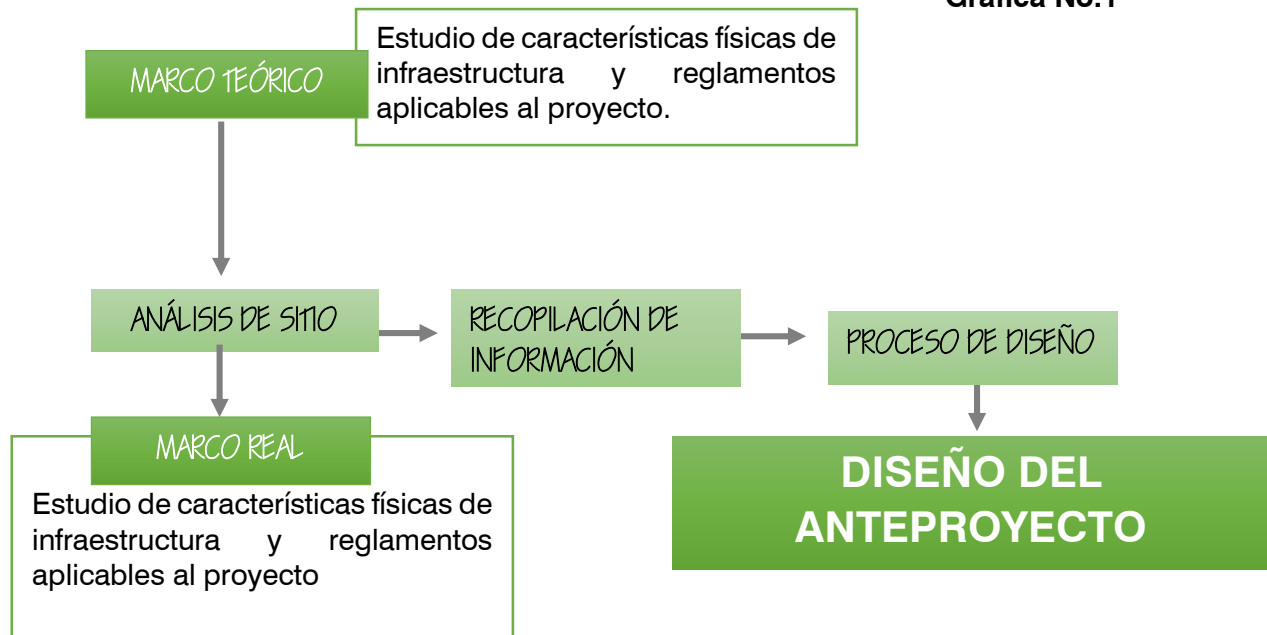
Gráfica No.1

MARCO TEÓRICO

Estudio de características físicas de infraestructura y reglamentos aplicables al proyecto.

ANÁLISIS DE SITIO

RECOPILACIÓN DE INFORMACIÓN

PROCESO DE DISEÑO

MARCO REAL

Estudio de características físicas de infraestructura y reglamentos aplicables al proyecto

DISEÑO DEL ANTEPROYECTO